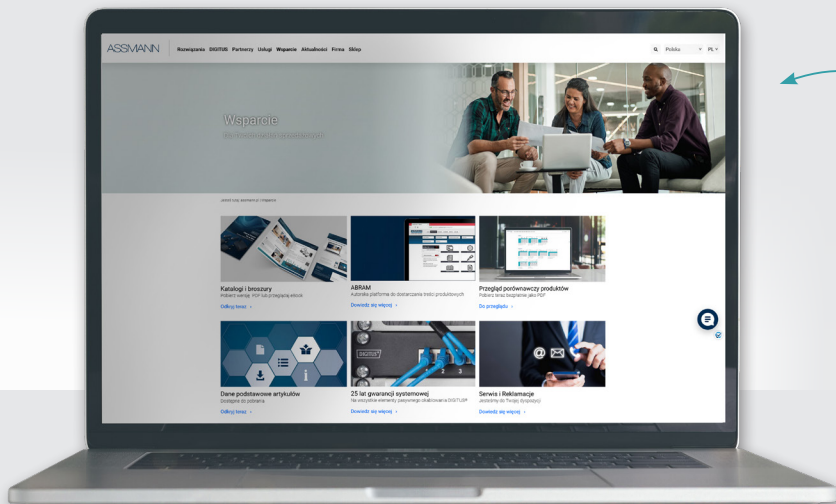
ASSMANN Rozwiązania DIGITUS Partnerzy Usługi Wsparcie Aktualności Firma Sklep

Polska PL

Wsparcie

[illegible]

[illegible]

Katalogi i broszury
Pobierz wersję PDF lub przeglądaj ebook
Odkryj teraz >

ABRAM
Autorska platforma do dostarczania treści produktowych
Dowiedz się więcej >

Przegląd porównawczy produktów
Pobierz teraz bezpłatnie jako PDF
Do przeglądu >

Dane podstawowe artykułów
Dostępne do pobrania
Odkryj teraz >

25 lat gwarancji systemowej
Na wszystkie elementy pasywnego okablowania DIGITUS®
Dowiedz się więcej >

Serwis i Reklamacje
Jesteśmy do Twojej dyspozycji
Dowiedz się więcej >

DIGITUS